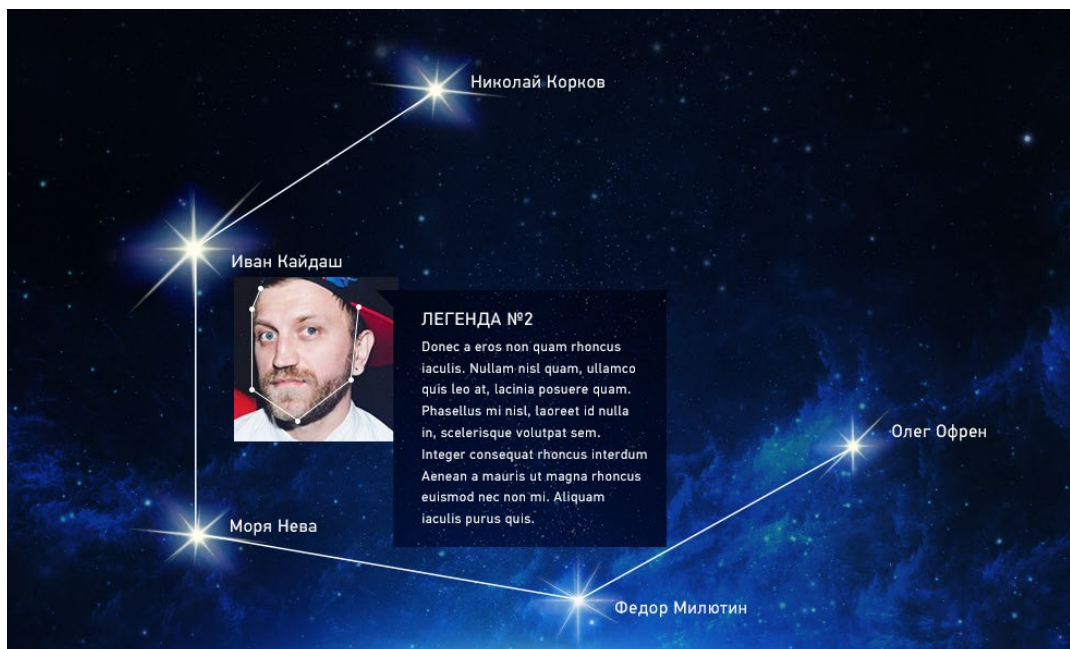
Николай Корков

Иван Кайдаш

ЛЕГЕНДА №2

Donec a eros non quam rhoncus iaculis. Nullam nisl quam, ullamco quis leo at, lacinia posuere quam. Phasellus mi nisl, laoreet id nulla in, scelerisque volutpat sem. Integer consequat rhoncus interdum Aenean a mauris ut magna rhoncus euismod nec non mi. Aliquam iaculis purus quis.

Олег Офрен

Моря Нева

Федор Милютин